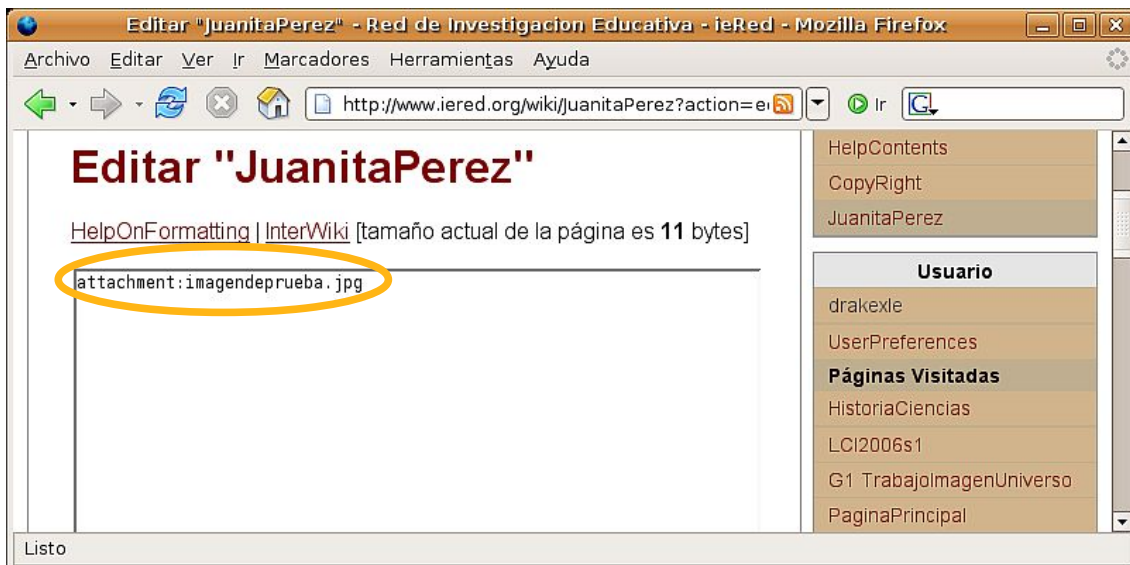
Editar "JuanitaPerez" - Red de Investigacion Educativa - ieRed - Mozilla Firefox

Archivo Editar Ver Ir Marcadores Herramientas Ayuda

http://www.iered.org/wiki/JuanitaPerez?action=e

Ir

Editar "JuanitaPerez"

HelpOnFormatting | InterWiki [tamaño actual de la página es **11** bytes]

attachment:imagendeprueba.jpg

HelpContents
CopyRight
JuanitaPerez

Usuario
drakexle
UserPreferences
Páginas Visitadas
HistoriaCiencias
LCI2006s1
G1 TrabajoImagenUniverso
PaginaPrincipal

Listo